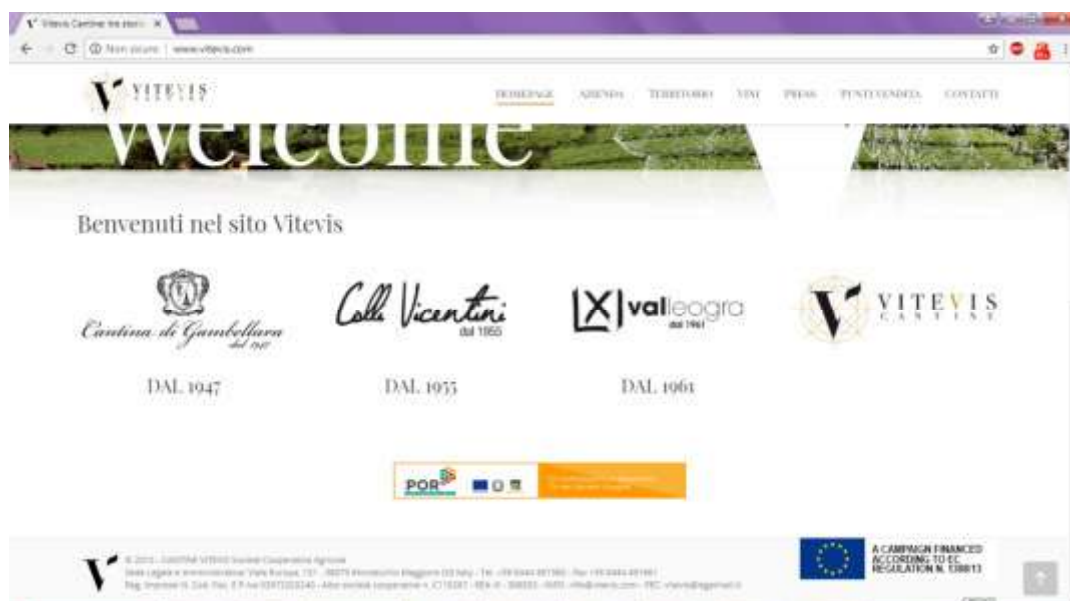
Vitevis Cantine tre storie ×

Non sicuro | www.vitevis.com

VITEVIS

HOMEPAGE AZIENDA TERRITORIO VINI PRESS PUNTI VENDITA CONTATTI

Welcome

Benvenuti nel sito Vitevis

Cantina di Gambellara dal 1947

Colli Vicentini dal 1955

vallēogra dal 1961

VITEVIS CANTINE

DAL 1947

DAL 1955

DAL 1961

POR

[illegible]

A CAMPAIGN FINANCED ACCORDING TO EC REGULATION N. 1308/13